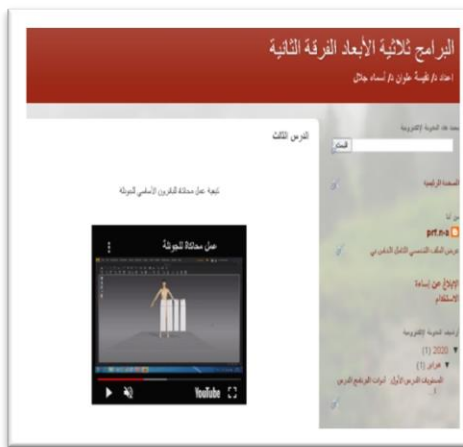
البرامج ثلاثية الأبعاد الفرقة الثانية

اعداد د/ نفيسة علوان د/ أسماء جلال

الدرس الثالث

نتيجة عمل محاكاة للباترون الأساسي للجونلة

عمل محاكاة للجونلة

YouTube

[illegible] هذه المدونة الإلكترونية

البحث

الصفحة الرئيسية

ppt.rva

الإبلاغ عن إساءة الاستخدام

أرشيف المدونة الإلكترونية

▼ 2020 (1)

▼ فبراير (1)

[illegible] الدرس الأول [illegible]